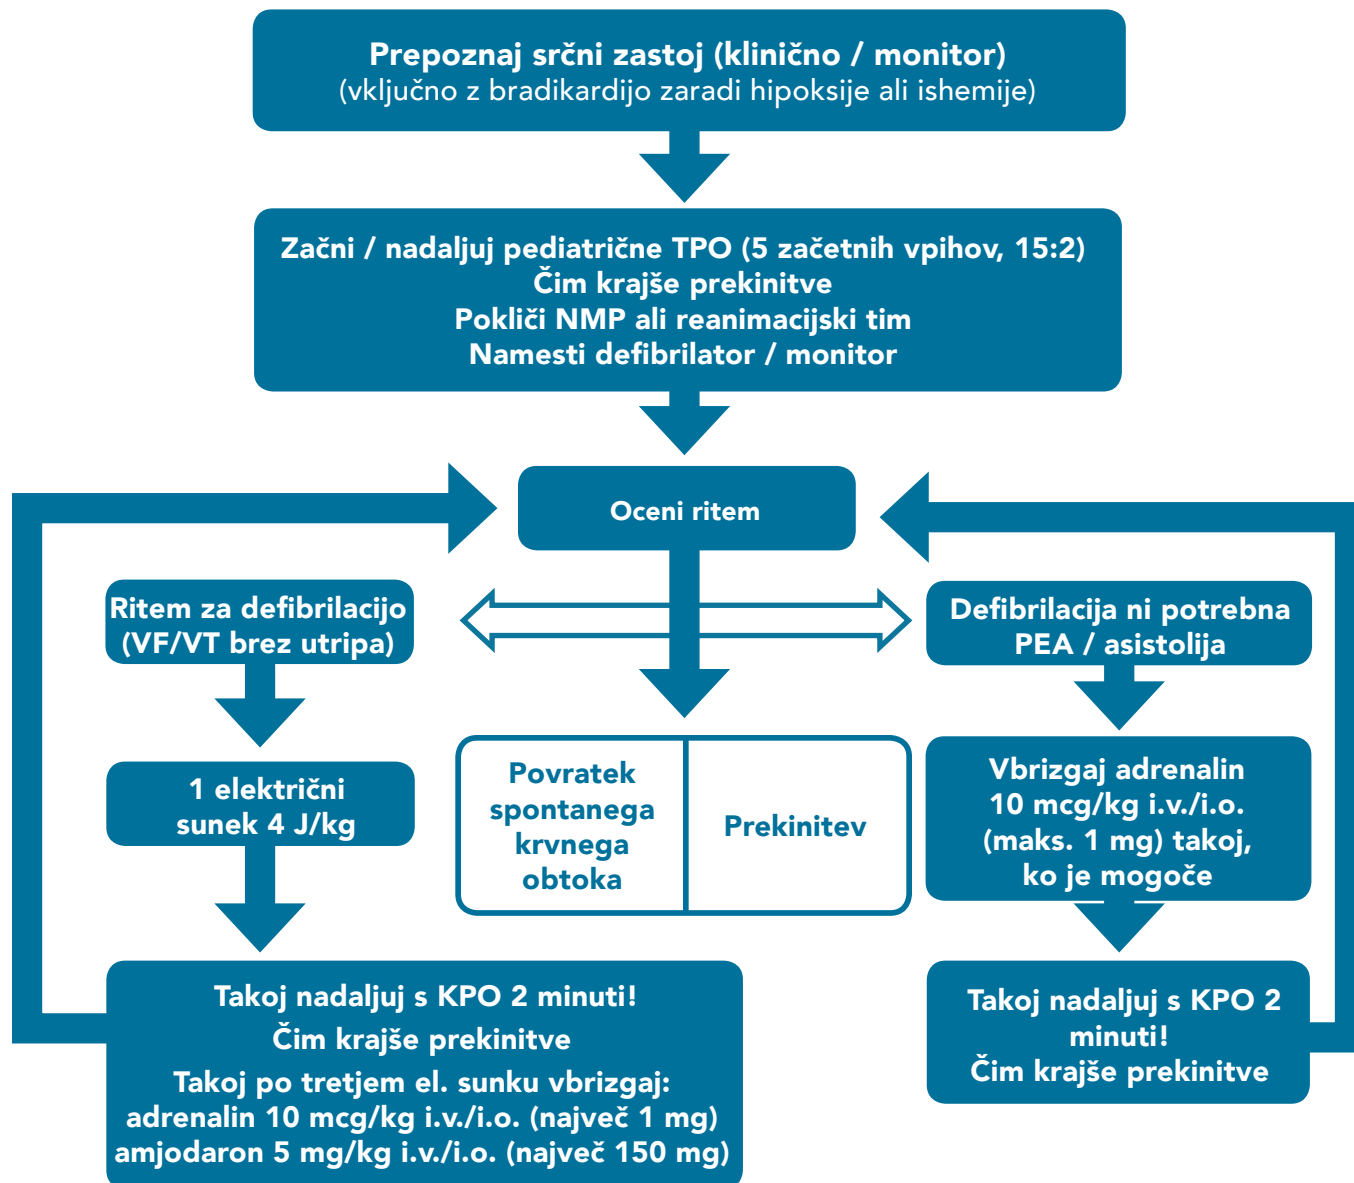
Prepoznaj srčni zastoj (klinično / monitor)
(vključno z bradikardijo zaradi hipoksije ali ishemije)

Začni / nadaljuj pediatrične TPO (5 začetnih vpihov, 15:2)
Čim krajše prekinitve
Pokliči NMP ali reanimacijski tim
Namesti defibrilator / monitor

Oceni ritem

Ritem za defibrilacijo (VF/VT brez utripa)

1 električni sunek 4 J/kg

Takoj nadaljuj s KPO 2 minuti!
Čim krajše prekinitve
Takoj po tretjem el. sunku vbrizgaj:
adrenalin 10 mcg/kg i.v./i.o. (največ 1 mg)
amjodaron 5 mg/kg i.v./i.o. (največ 150 mg)

Povratek spontanega krvnega obtoka

Prekinitev

Defibrilacija ni potrebna
PEA / asistolija

Vbrizgaj adrenalin 10 mcg/kg i.v./i.o. (maks. 1 mg) takoj, ko je mogoče

Takoj nadaljuj s KPO 2 minuti!
Čim krajše prekinitve